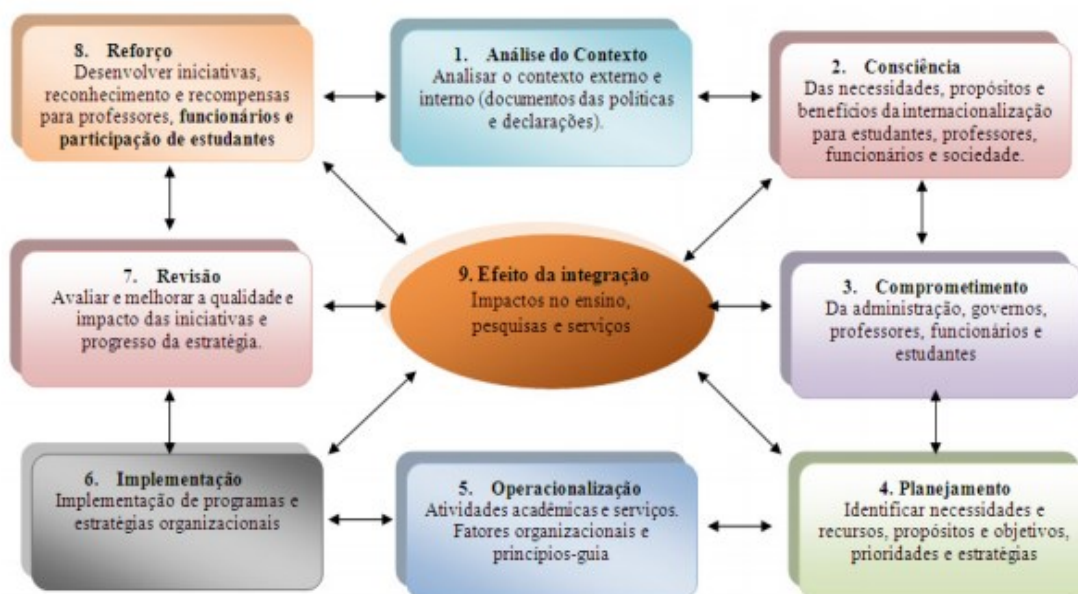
8. Reforço
Desenvolver iniciativas, reconhecimento e recompensas para professores, funcionários e participação de estudantes

1. Análise do Contexto
Analisar o contexto externo e interno (documentos das políticas e declarações).

2. Consciência
Das necessidades, propósitos e benefícios da internacionalização para estudantes, professores, funcionários e sociedade.

7. Revisão
Avaliar e melhorar a qualidade e impacto das iniciativas e progresso da estratégia.

9. Efeito da integração
Impactos no ensino, pesquisas e serviços

3. Comprometimento
Da administração, governos, professores, funcionários e estudantes

6. Implementação
Implementação de programas e estratégias organizacionais

5. Operacionalização
Atividades acadêmicas e serviços. Fatores organizacionais e princípios-guia

4. Planejamento
Identificar necessidades e recursos, propósitos e objetivos, prioridades e estratégias